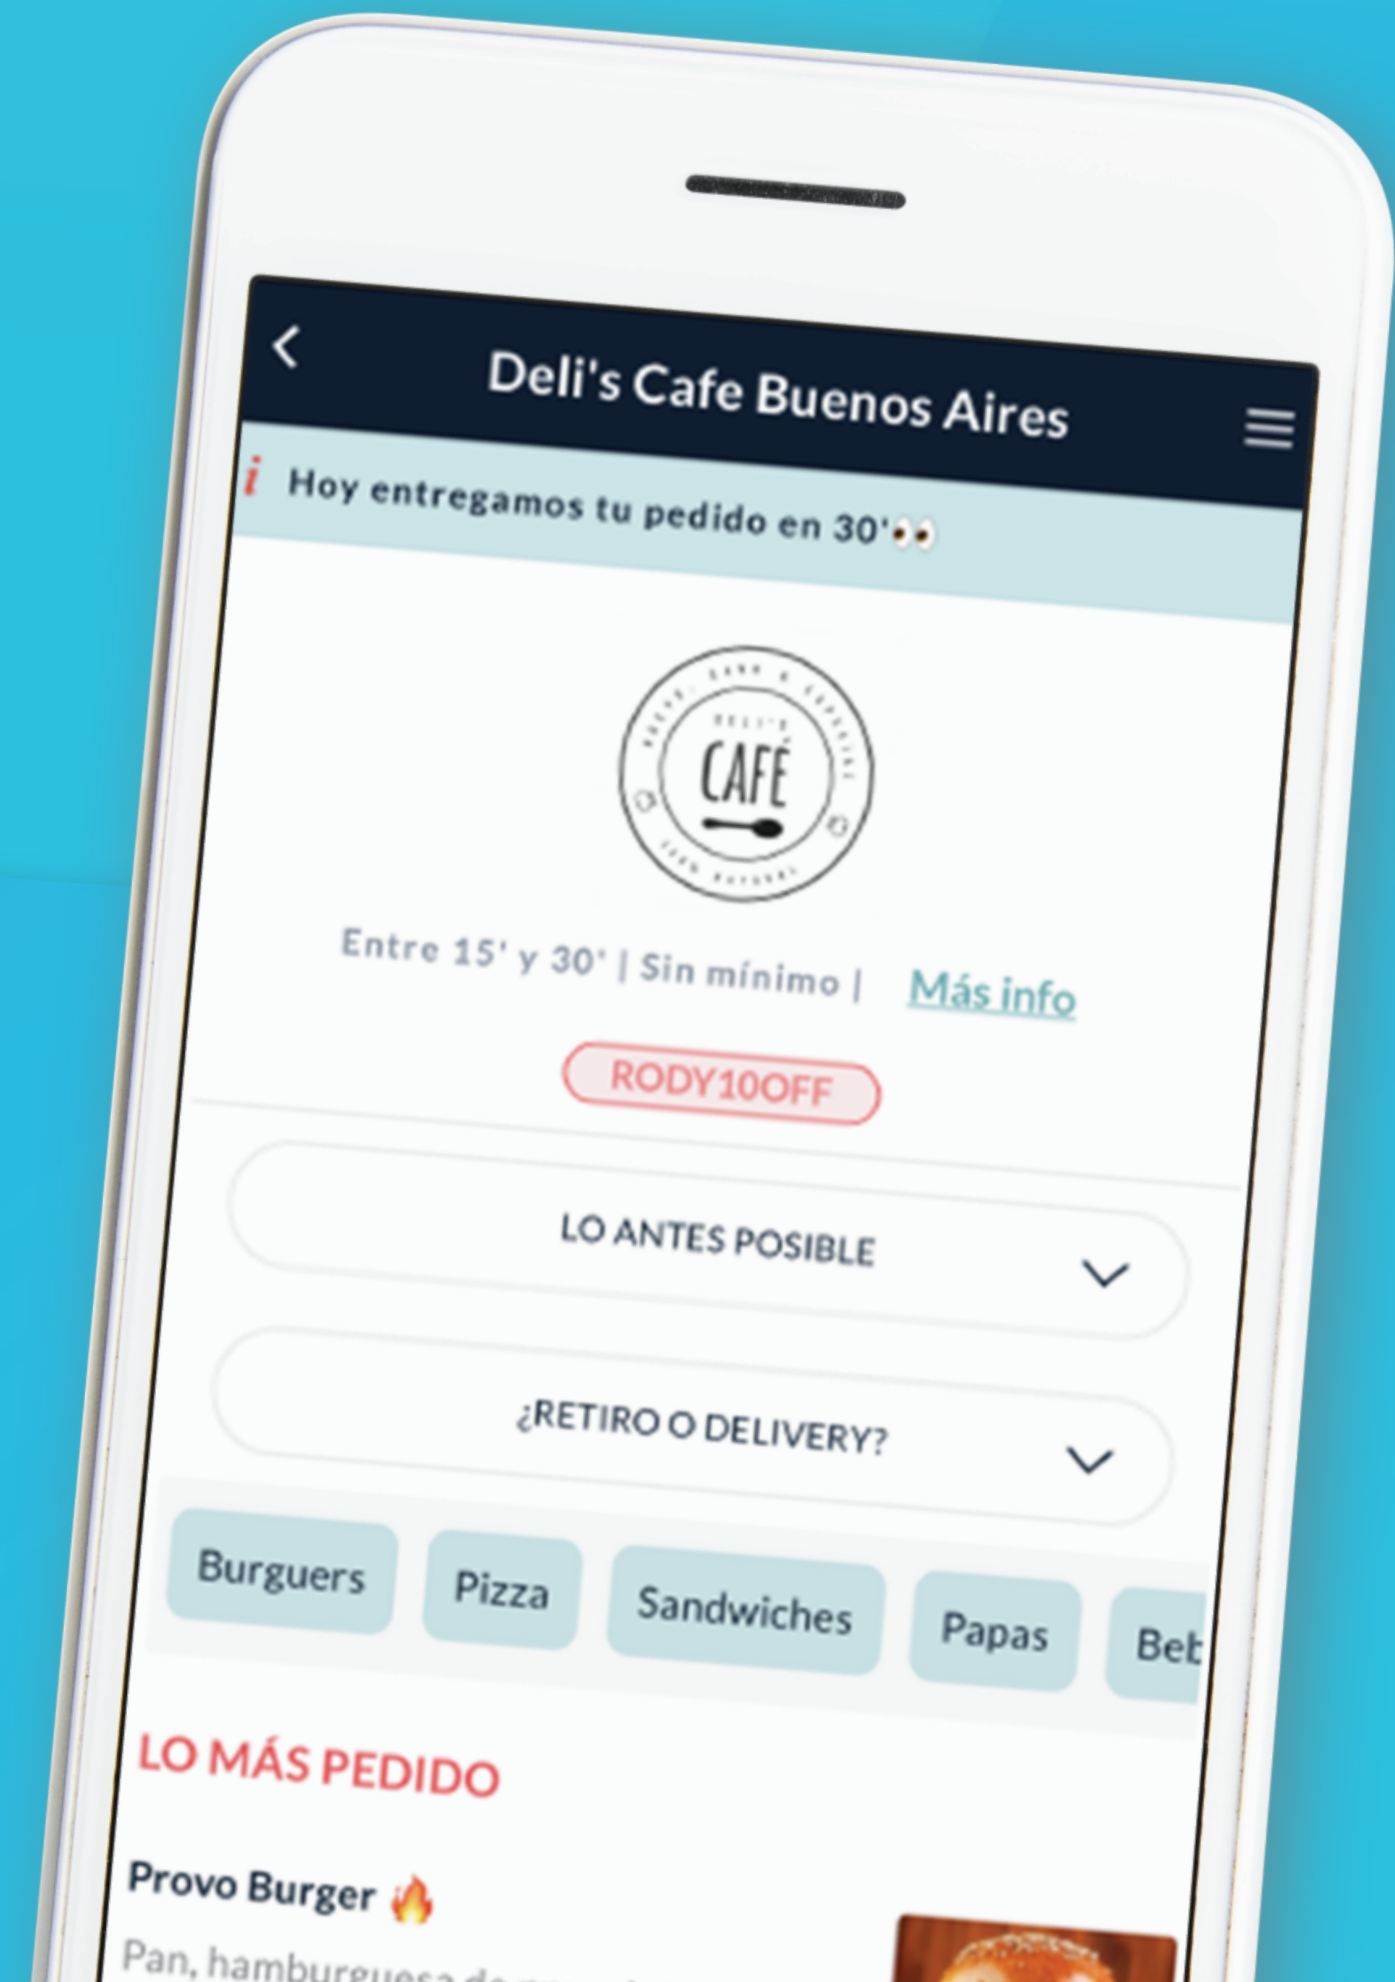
Deli's Cafe Buenos Aires

i Hoy entregamos tu pedido en 30'👀

CAFÉ

Entre 15' y 30' | Sin mínimo | Más info

RODY10OFF

LO ANTES POSIBLE

¿RETIRO O DELIVERY?

Burguers
Pizza
Sandwiches
Papas
Beb

LO MÁS PEDIDO

Provo Burger 🔥

Pan, hamburguesa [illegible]